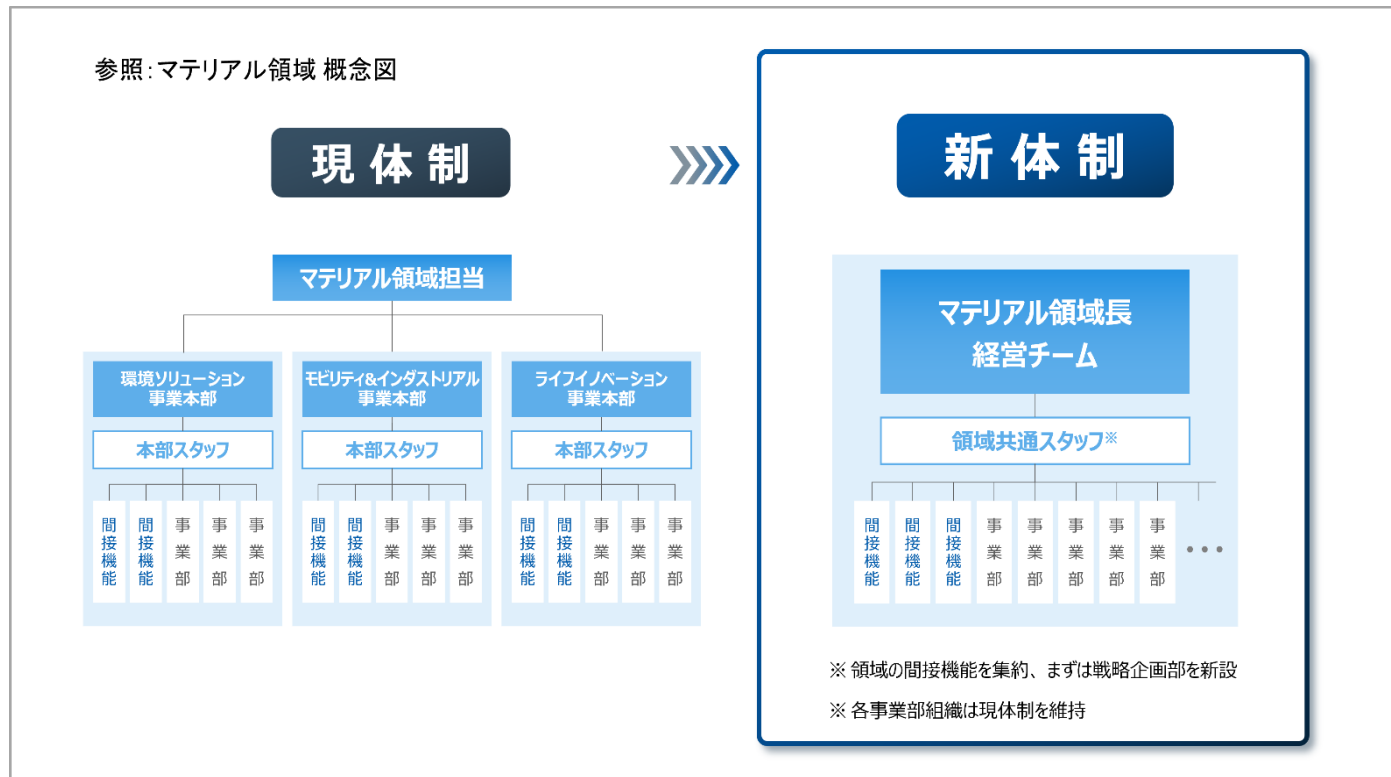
参照:マテリアル領域 概念図

現体制

マテリアル領域担当

環境ソリューション事業本部

本部スタッフ

間接機能 間接機能 事業部 事業部 事業部

モビリティ&インダストリアル事業本部

本部スタッフ

間接機能 間接機能 事業部 事業部 事業部

ライフイノベーション事業本部

本部スタッフ

間接機能 間接機能 事業部 事業部 事業部

新体制

マテリアル領域長
経営チーム

領域共通スタッフ※

間接機能 間接機能 間接機能 事業部 事業部 事業部 事業部 事業部 ・・・

※ 領域の間接機能を集約、まずは戦略企画部を新設

※ 各事業部組織は現体制を維持